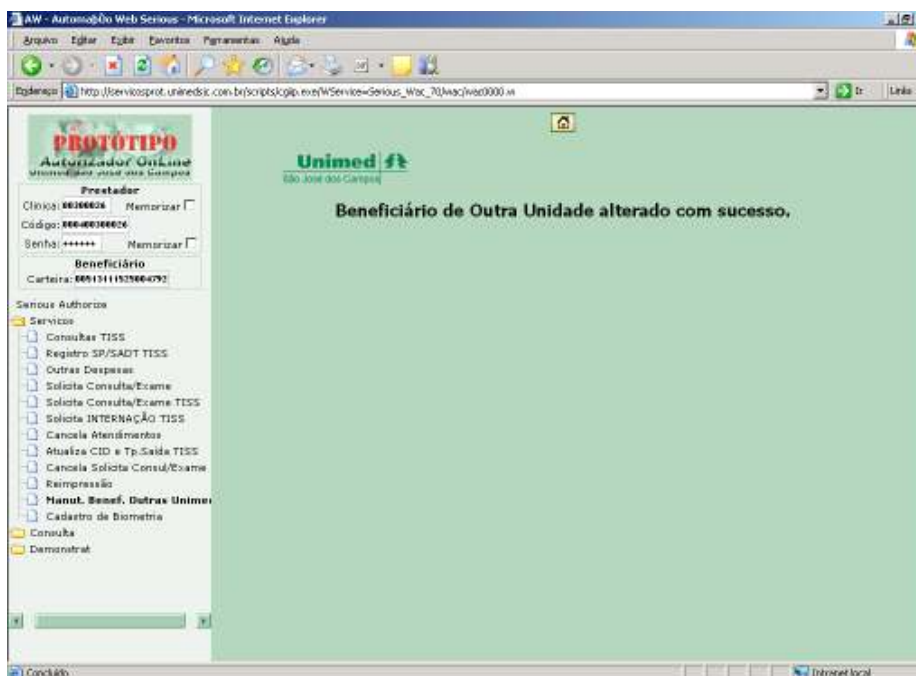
AW - Automação Web Serious - Microsoft Internet Explorer

Arquivo Editar Exibir Favoritos Ferramentas Ajuda

Endereço http://servicosprot.unimedsjc.com.br/scripts/cgiip.exe/WService=Serious_Wac_70/wac/wac0000.w

Ir Links

PROTÓTIPO
Autorizador OnLine
Unimed São José dos Campos

Prestador
Clínica: 00300026 Memorizar
Código: 000400300026
Senha: ****** Memorizar

Beneficiário
Carteira: 0091311152500479?

Serious Authorize
Servicos
Consultas TISS
Registro SP/SADT TISS
Outras Despesas
Solicita Consulta/Exame
Solicita Consulta/Exame TISS
Solicita INTERNAÇÃO TISS
Cancela Atendimentos
Atualiza CID e Tp.Saida TISS
Cancela Solicita Consul/Exame
Reimpressão
Manut. Benef. Outras Unime
Cadastro de Biometria
Consulta
Demonstrat

Unimed
São José dos Campos

Beneficiário de Outra Unidade alterado com sucesso.

Concluído

Intranet local